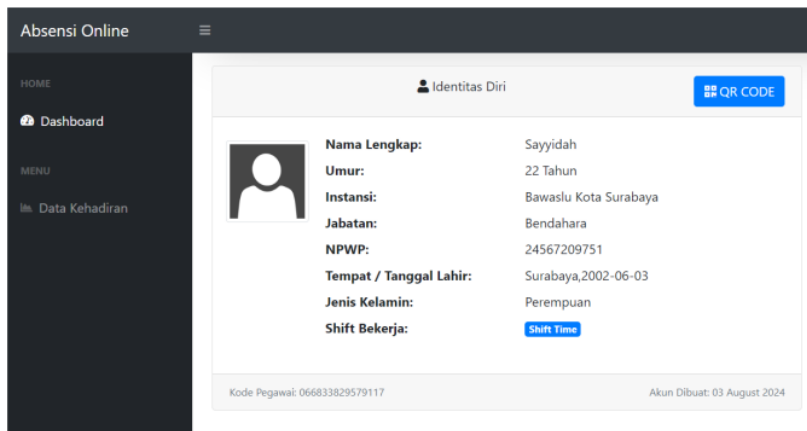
Absensi Online

HOME

Dashboard

MENU

Data Kehadiran

Identitas Diri

QR CODE

| | |
|---|---|
| **Nama Lengkap:** | Sayyidah |
| **Umur:** | 22 Tahun |
| **Instansi:** | Bawaslu Kota Surabaya |
| **Jabatan:** | Bendahara |
| **NPWP:** | 24567209751 |
| **Tempat / Tanggal Lahir:** | Surabaya,2002-06-03 |
| **Jenis Kelamin:** | Perempuan |
| **Shift Bekerja:** | Shift Time |

Kode Pegawai: 066833829579117

Akun Dibuat: 03 August 2024